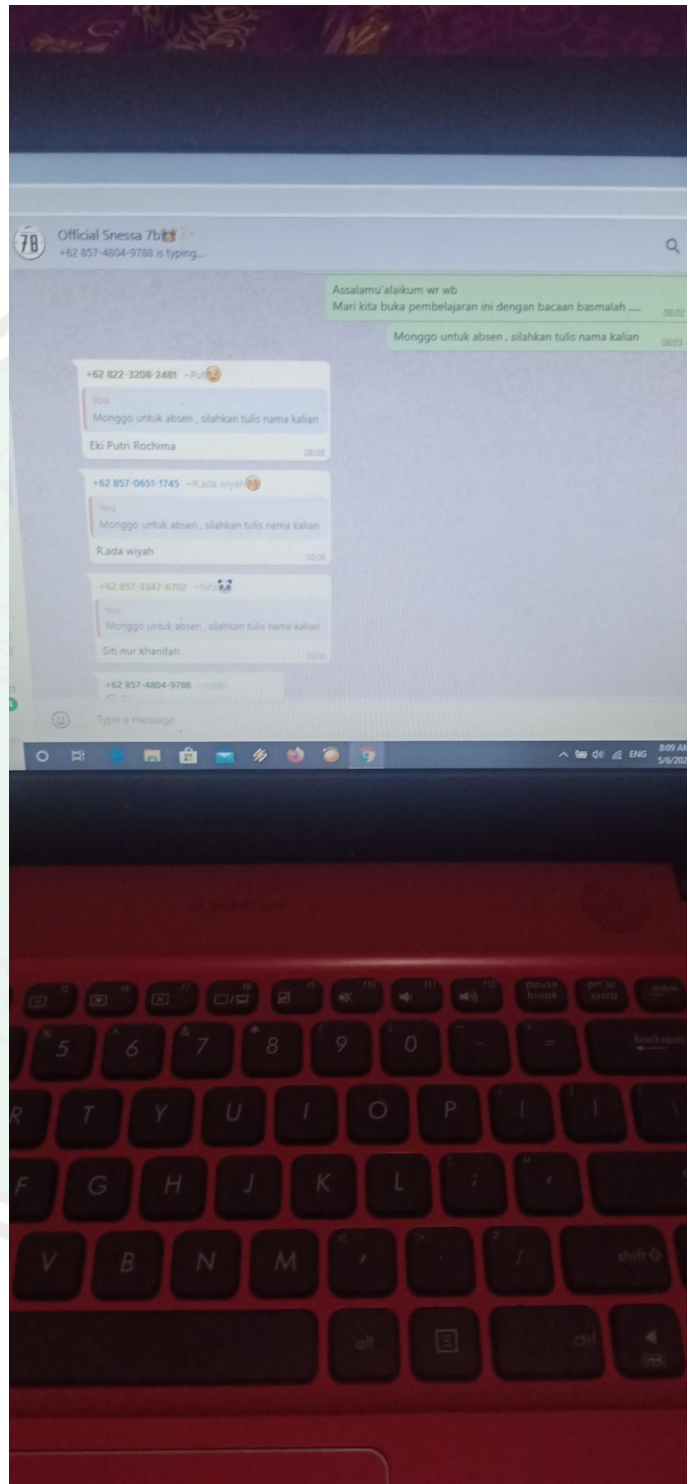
7B Official Snessa 7b
+62 857-4804-9788 is typing...

Assalamu'alaikum wr wb
Mari kita buka pembelajaran ini dengan bacaan basmalah ..... 08:02

Monggo untuk absen , silahkan tulis nama kalian 08:03

+62 822-3208-2481 ~Putri
You
Monggo untuk absen , silahkan tulis nama kalian
Eki Putri Rochima 08:08

+62 857-0651-1745 ~R.ada wiyah
You
Monggo untuk absen , silahkan tulis nama kalian
R.ada wiyah 08:08

+62 857-3347-6702 ~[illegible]
You
Monggo untuk absen , silahkan tulis nama kalian
Siti nur khanifah 08:08

+62 857-4804-9788 ~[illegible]

Type a message

ENG 8:09 AM 5/6/202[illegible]

pause break prt sc sysrq
5 6 7 8 9 0 backspace
R T Y U I O P
F G H J K L
V B N M shift
alt ctrl